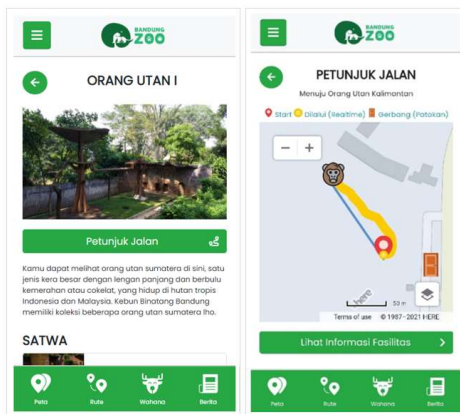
BANDUNG ZOO

ORANG UTAN I

Petunjuk Jalan

Kamu dapat melihat orang utan sumatera di sini, satu jenis kera besar dengan lengan panjang dan berbulu kemerahan atau cokelat, yang hidup di hutan tropis Indonesia dan Malaysia. Kebun Binatang Bandung memiliki koleksi beberapa orang utan sumatera lho.

SATWA

Peta
Rute
Wahana
Berita

BANDUNG ZOO

PETUNJUK JALAN

Menuju Orang Utan Kalimantan

Start Dilalui (Realtime) Gerbang (Patokan)

−
+

here

50 m

Terms of use © 1987-2021 HERE

Lihat Informasi Fasilitas

Peta
Rute
Wahana
Berita